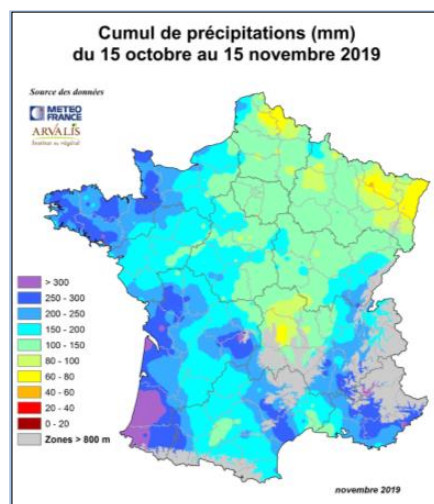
Cumul de précipitations (mm)
du 15 octobre au 15 novembre 2019

Source des données
METEO FRANCE
ARVALIS
Institut du végétal

> 300
250 - 300
200 - 250
150 - 200
100 - 150
80 - 100
60 - 80
40 - 60
20 - 40
0 - 20
Zones > 800 m

novembre 2019